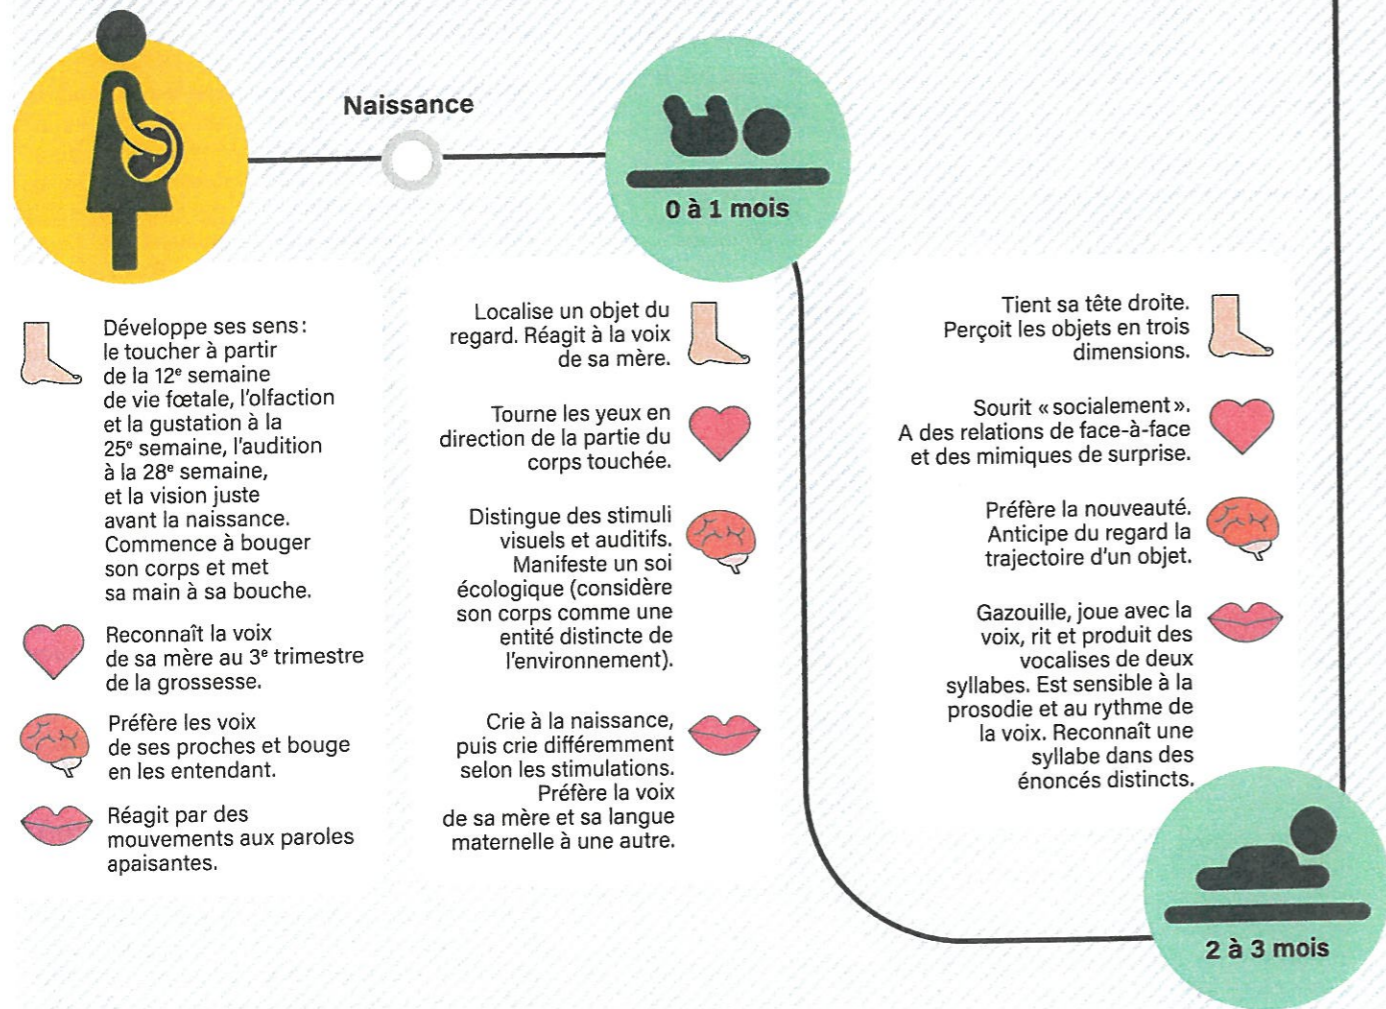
Naissance

0 à 1 mois

Développe ses sens: le toucher à partir de la 12$^e$ semaine de vie fœtale, l'olfaction et la gustation à la 25$^e$ semaine, l'audition à la 28$^e$ semaine, et la vision juste avant la naissance. Commence à bouger son corps et met sa main à sa bouche.

Reconnaît la voix de sa mère au 3$^e$ trimestre de la grossesse.

Préfère les voix de ses proches et bouge en les entendant.

Réagit par des mouvements aux paroles apaisantes.

Localise un objet du regard. Réagit à la voix de sa mère.

Tourne les yeux en direction de la partie du corps touchée.

Distingue des stimuli visuels et auditifs. Manifeste un soi écologique (considère son corps comme une entité distincte de l'environnement).

Crie à la naissance, puis crie différemment selon les stimulations. Préfère la voix de sa mère et sa langue maternelle à une autre.

Tient sa tête droite. Perçoit les objets en trois dimensions.

Sourit « socialement ». A des relations de face-à-face et des mimiques de surprise.

Préfère la nouveauté. Anticipe du regard la trajectoire d'un objet.

Gazouille, joue avec la voix, rit et produit des vocalises de deux syllabes. Est sensible à la prosodie et au rythme de la voix. Reconnaît une syllabe dans des énoncés distincts.

2 à 3 mois